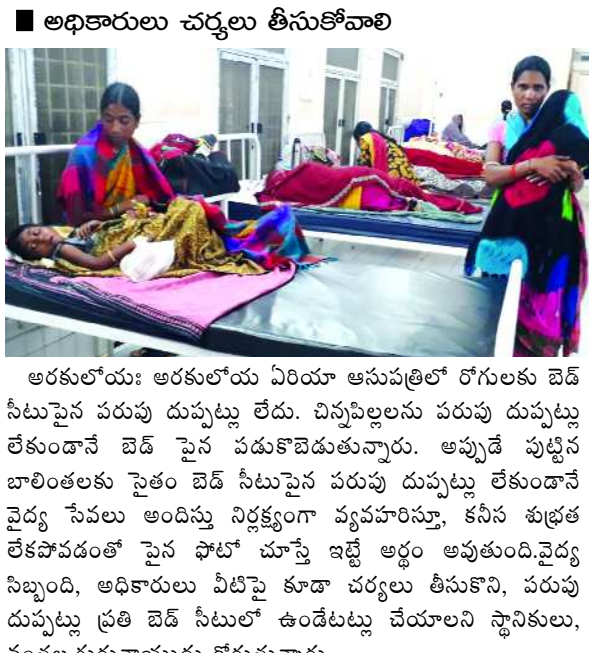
■ అధికారులు చర్యలు తీసుకోవాలి

అరకులోయః అరకులోయ ఏరియా ఆసుపత్రిలో రోగులకు బెడ్ సీటుపైన పరుపు దుప్పట్లు లేదు. చిన్నపిల్లలను పరుపు దుప్పట్లు లేకుండానే బెడ్ పైన పడుకొబెడుతున్నారు. అప్పుడే పుట్టిన బాలింతలకు సైతం బెడ్ సీటుపైన పరుపు దుప్పట్లు లేకుండానే వైద్య సేవలు అందిస్తు నిర్లక్ష్యంగా వ్యవహరిస్తూ, కనీస శుభ్రత లేకపోవడంతో పైన ఫోటో చూస్తే ఇట్టే అర్థం అవుతుంది.వైద్య సిబ్బంది, అధికారులు వీటిపై కూడా చర్యలు తీసుకొని, పరుపు దుప్పట్లు ప్రతి బెడ్ సీటులో ఉండేటట్లు చేయాలని స్థానికులు, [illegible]